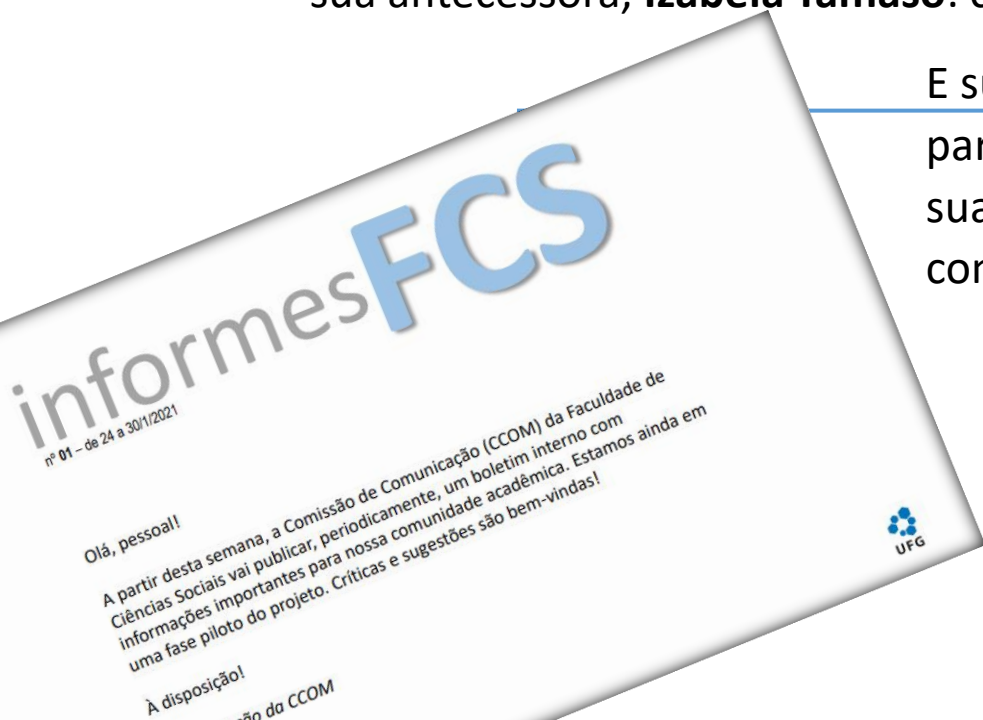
sua antecessora, **Izabela Tamaso**. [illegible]

E su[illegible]

par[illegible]

sua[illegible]

con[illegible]

informesFCS

nº 01 – de 24 a 30/1/2021

Olá, pessoal!

A partir desta semana, a Comissão de Comunicação (CCOM) da Faculdade de Ciências Sociais vai publicar, periodicamente, um boletim interno com informações importantes para nossa comunidade acadêmica. Estamos ainda em uma fase piloto do projeto. Críticas e sugestões são bem-vindas!

À disposição!

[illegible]ão da CCOM

UFG